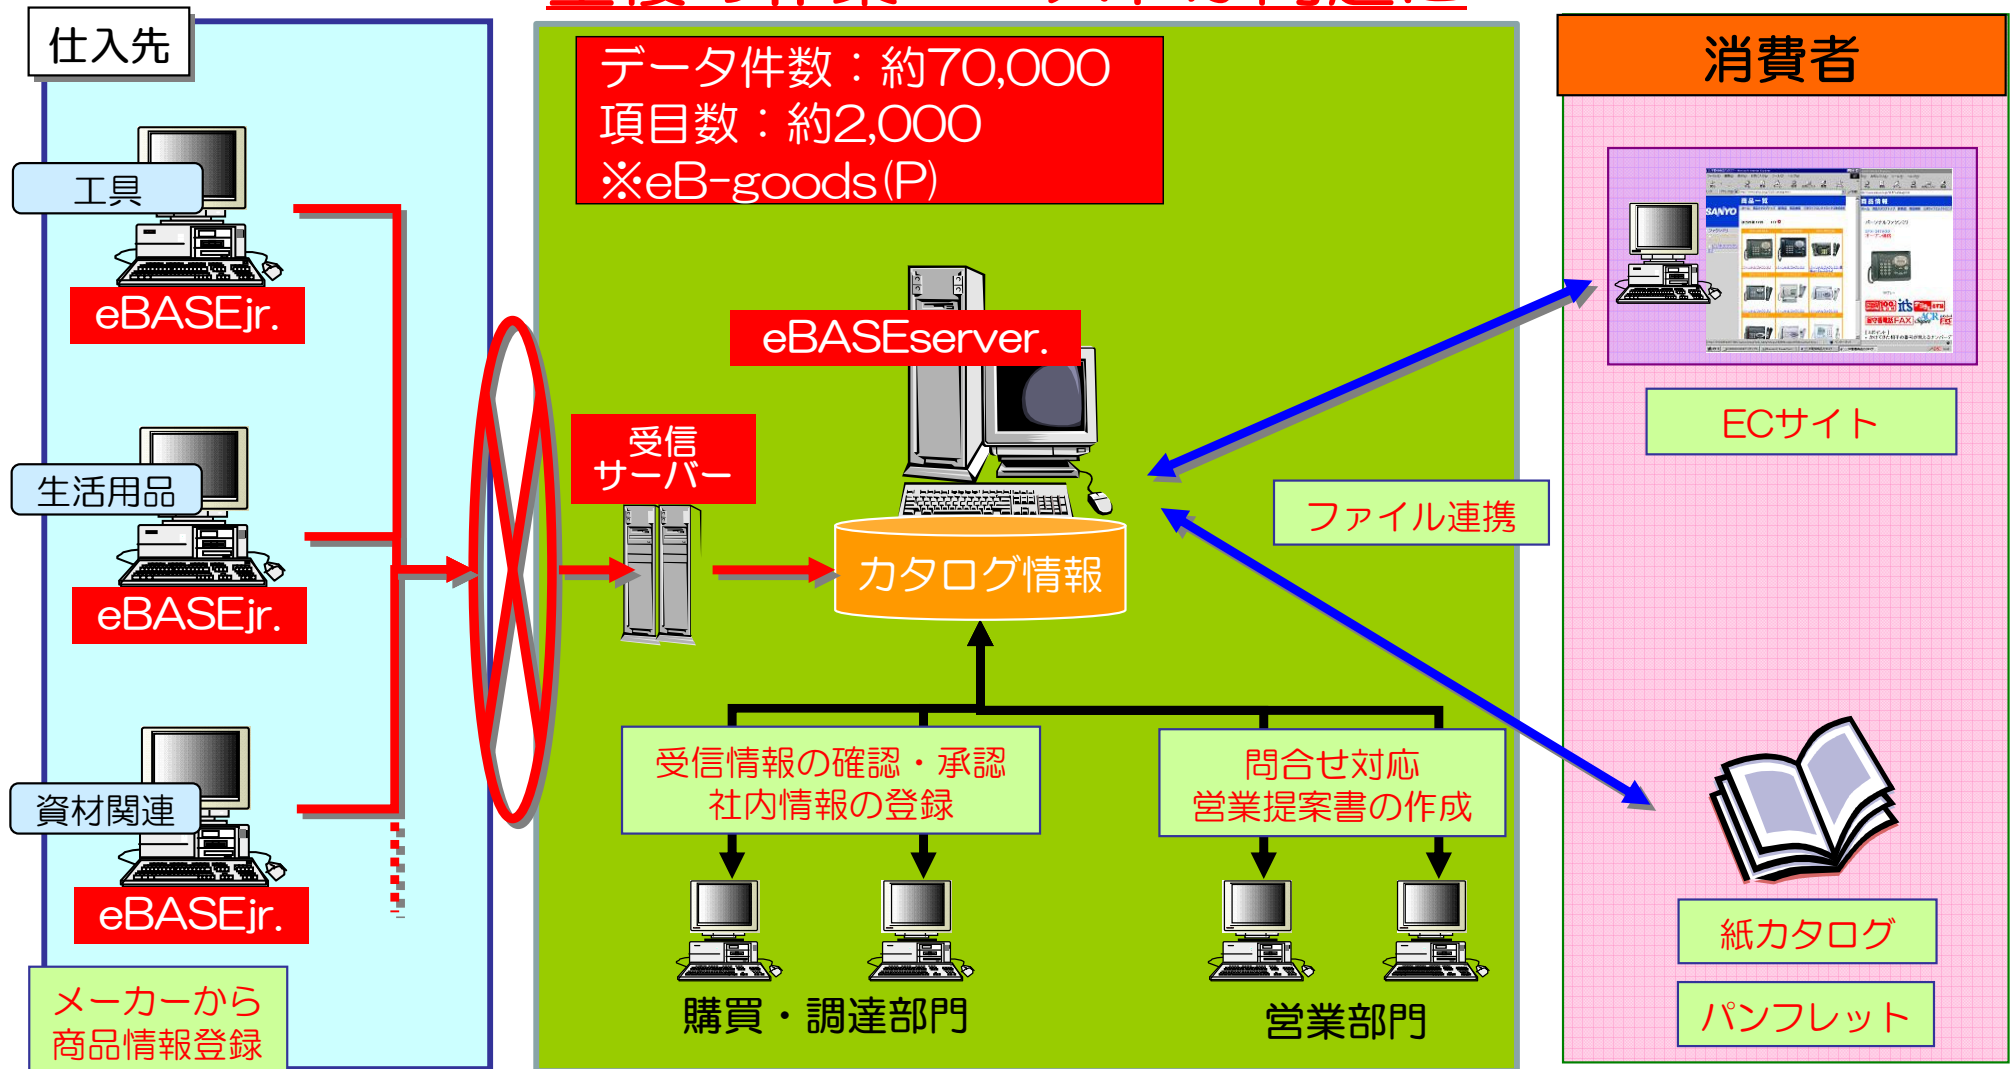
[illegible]

仕入先

工具

eBASEjr.

生活用品

eBASEjr.

資材関連

eBASEjr.

メーカーから
商品情報登録

データ件数：約70,000
項目数：約2,000
※eB-goods(P)

eBASEserver.

受信
サーバー

カタログ情報

受信情報の確認・承認
社内情報の登録

問合せ対応
営業提案書の作成

購買・調達部門

営業部門

ファイル連携

消費者

SANYO

ECサイト

紙カタログ

パンフレット